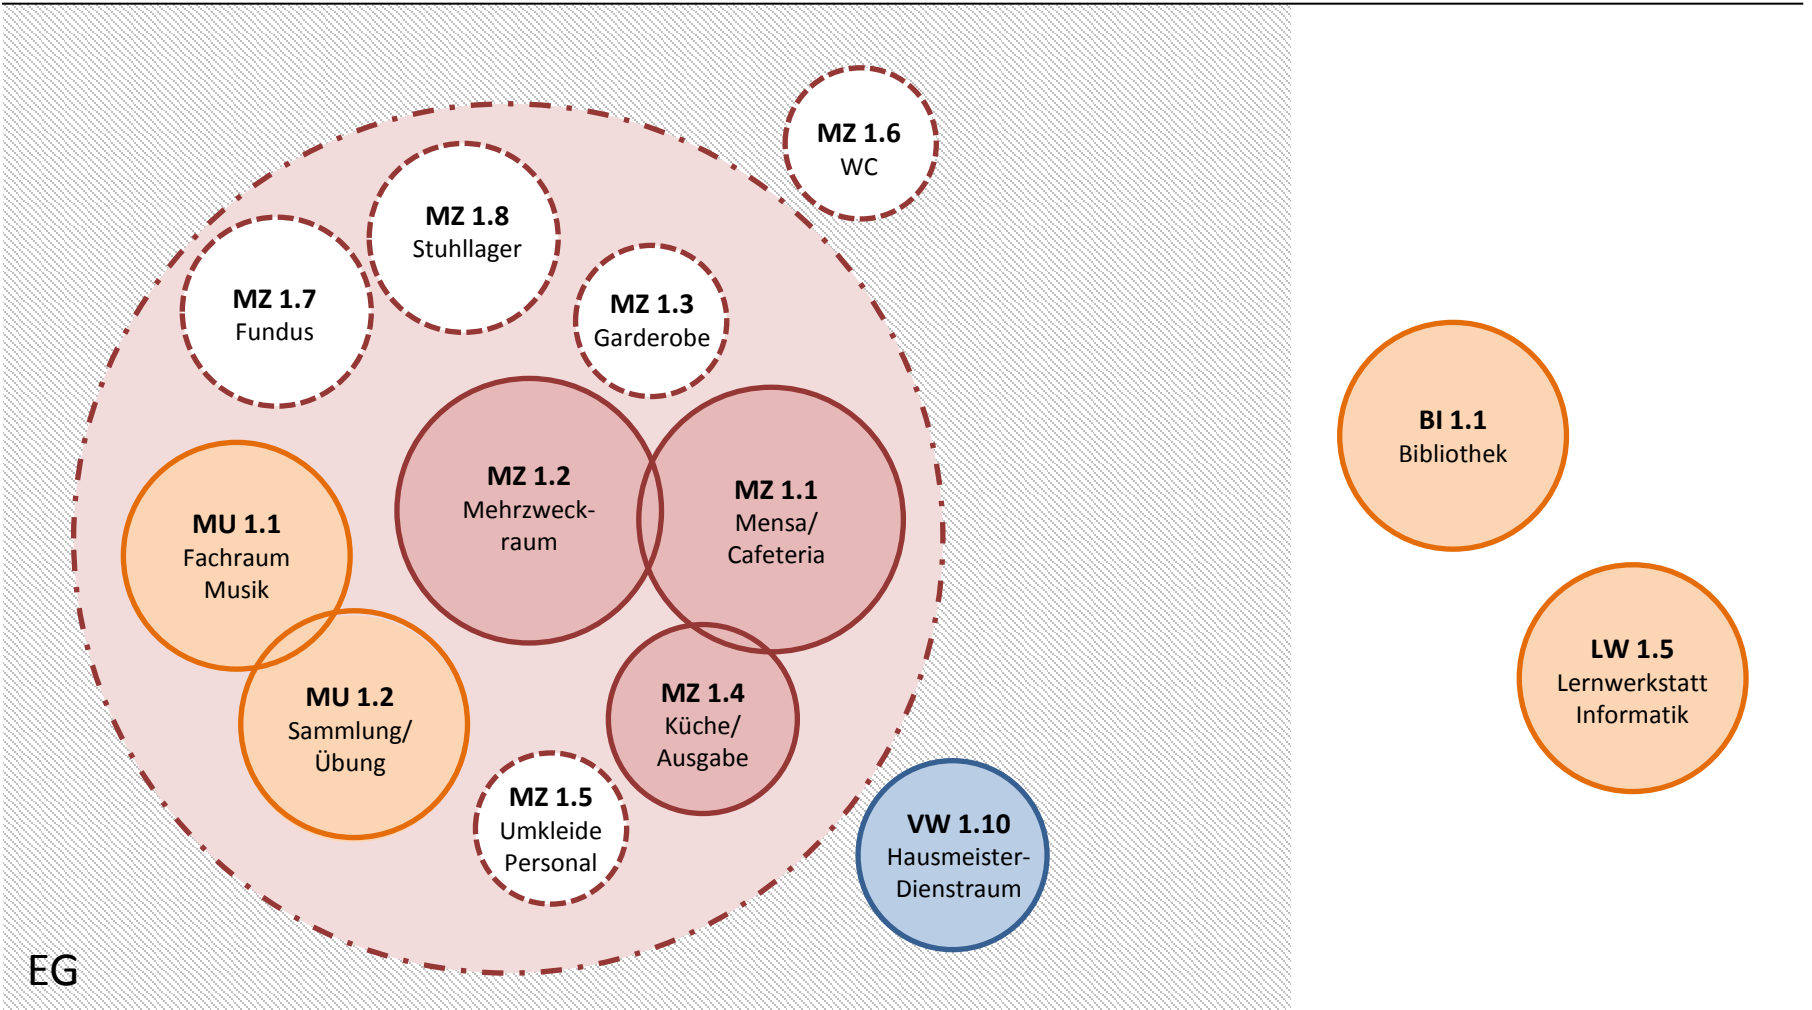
MZ 1.6
WC

MZ 1.8
Stuhllager

MZ 1.7
Fundus

MZ 1.3
Garderobe

MZ 1.2
Mehrzweckraum

MZ 1.1
Mensa/
Cafeteria

MU 1.1
Fachraum
Musik

MU 1.2
Sammlung/
Übung

MZ 1.4
Küche/
Ausgabe

MZ 1.5
Umkleide
Personal

VW 1.10
Hausmeister-
Dienstraum

BI 1.1
Bibliothek

LW 1.5
Lernwerkstatt
Informatik

EG